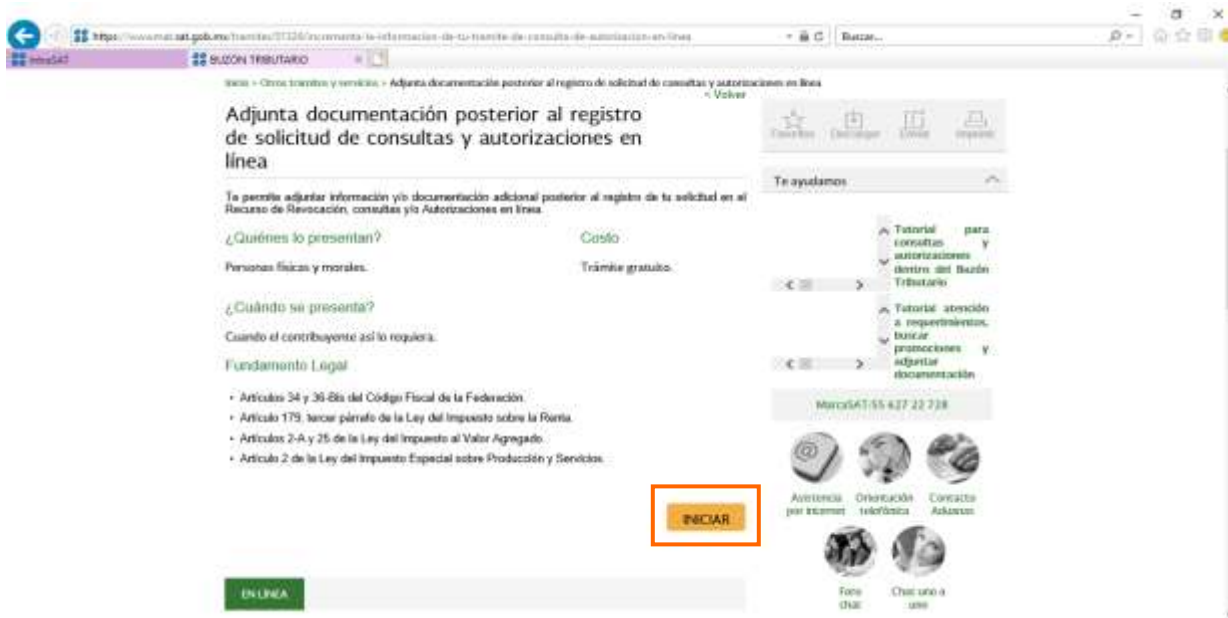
https://www.sat.gob.mx/tramites/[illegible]
Buscar...
infoSAT
BUZÓN TRIBUTARIO

Inicio > Otros trámites y servicios > Adjunta documentación posterior al registro de solicitud de consultas y autorizaciones en línea
< Volver

Adjunta documentación posterior al registro de solicitud de consultas y autorizaciones en línea

Favoritos Descargar Enviar Imprimir

Te permite adjuntar información y/o documentación adicional posterior al registro de tu solicitud en el Recurso de Revocación, consultas y/o Autorizaciones en línea.

¿Quiénes lo presentan?

Personas físicas y morales.

Costo

Trámite gratuito.

¿Cuándo se presenta?

Cuando el contribuyente así lo requiera.

Fundamento Legal

• Artículos 34 y 36-Bis del Código Fiscal de la Federación.
• Artículo 179, tercer párrafo de la Ley del Impuesto sobre la Renta.
• Artículos 2-A y 25 de la Ley del Impuesto al Valor Agregado.
• Artículo 2 de la Ley del Impuesto Especial sobre Producción y Servicios.

INICIAR

EN LÍNEA

Te ayudamos

Tutorial para consultas y autorizaciones dentro del Buzón Tributario

Tutorial atención a requerimientos, buscar promociones y adjuntar documentación

MarcaSAT:55 627 22 728

Asistencia por Internet
Orientación telefónica
Contacto Aduanas
Foro chat
Chat uno a uno